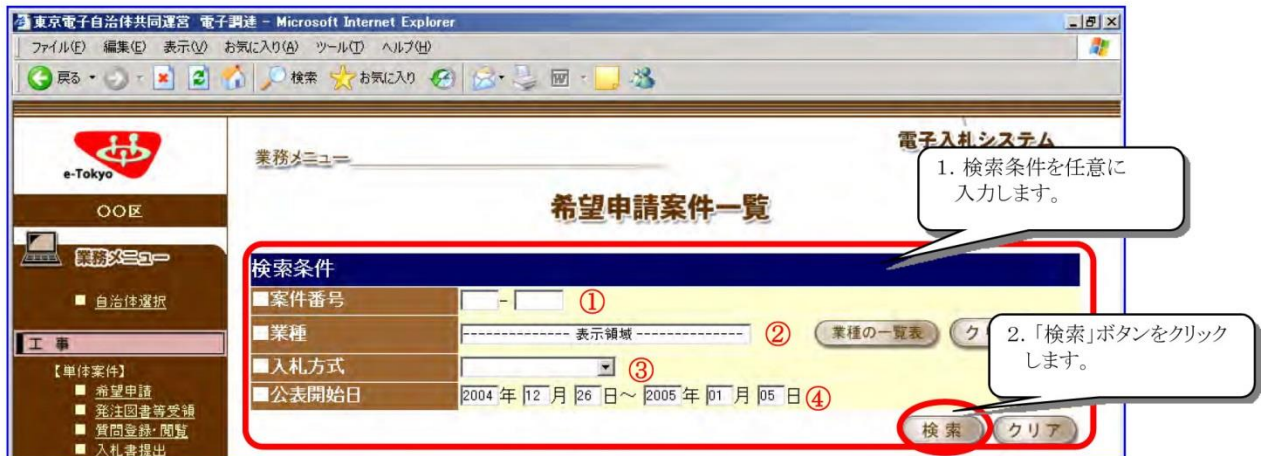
東京電子自治体共同運営 電子調達 - Microsoft Internet Explorer

ファイル(F) 編集(E) 表示(V) お気に入り(A) ツール(T) ヘルプ(H)

戻る 検索 お気に入り

e-Tokyo

○○区

業務メニュー

■ 自治体選択

工 事

【単体案件】
■ 希望申請
■ 発注図書等受領
■ 質問登録・閲覧
■ 入札書提出

業務メニュー

電子入札システム

希望申請案件一覧

1. 検索条件を任意に入力します。

検索条件

| | |
|---|---|
| ■案件番号 | - ① |
| ■業種 | -------------- 表示領域 -------------- ② 業種の一覧表 ク |
| ■入札方式 | ③ |
| ■公表開始日 | 2004 年 12 月 26 日～ 2005 年 01 月 05 日 ④ |

2.「検索」ボタンをクリックします。

検 索 クリア